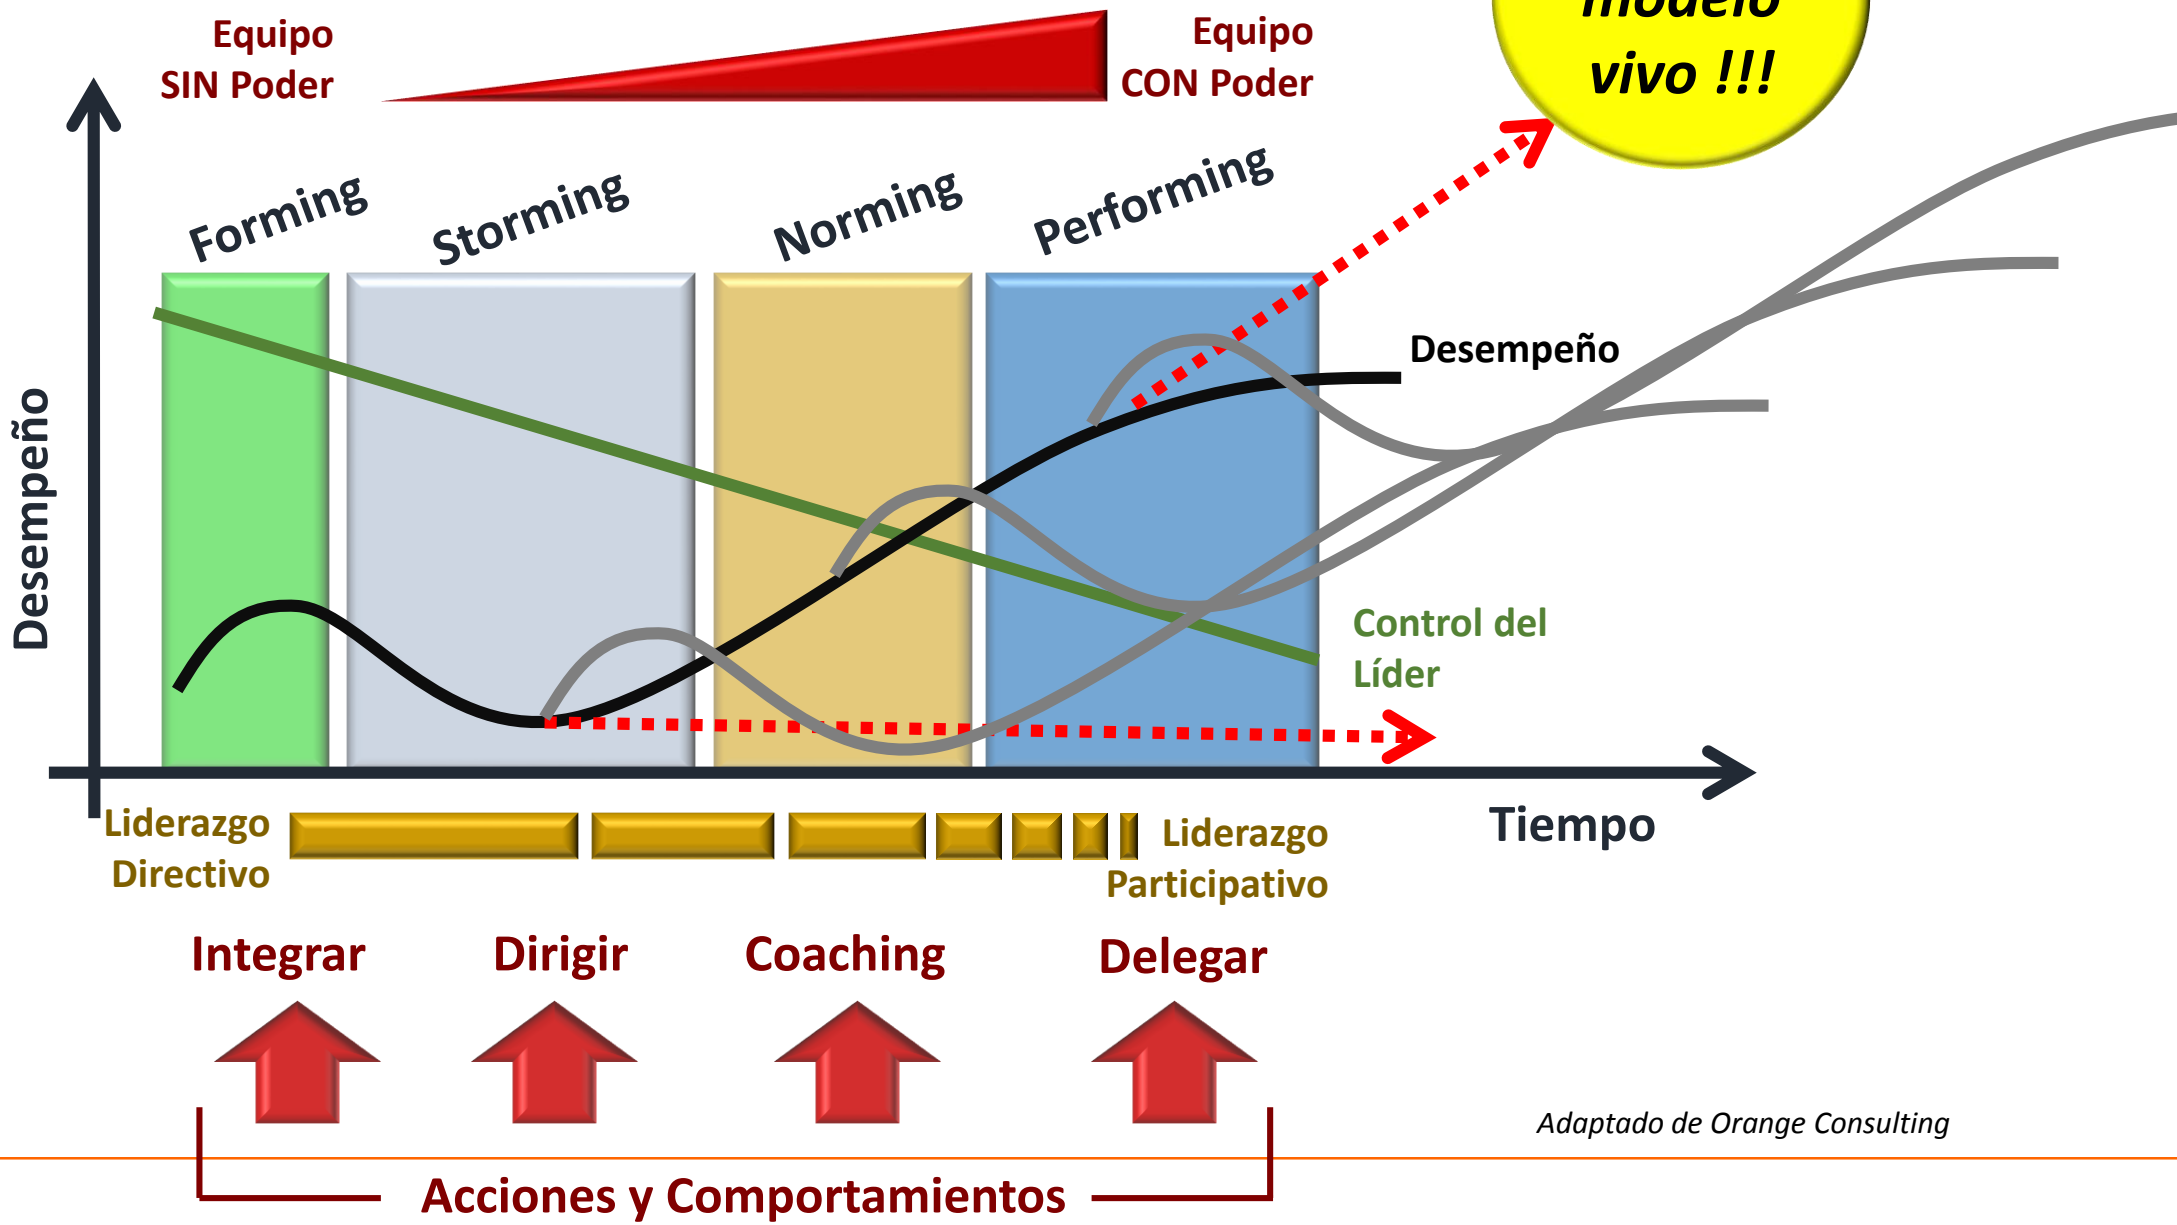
Equipo
SIN Poder

Equipo
CON Poder

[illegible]
vivo !!!

Forming
Storming
Norming
Performing

Desempeño

Desempeño

Control del
Líder

Tiempo

Liderazgo
Directivo

Liderazgo
Participativo

Integrar
Dirigir
Coaching
Delegar

Adaptado de Orange Consulting

Acciones y Comportamientos